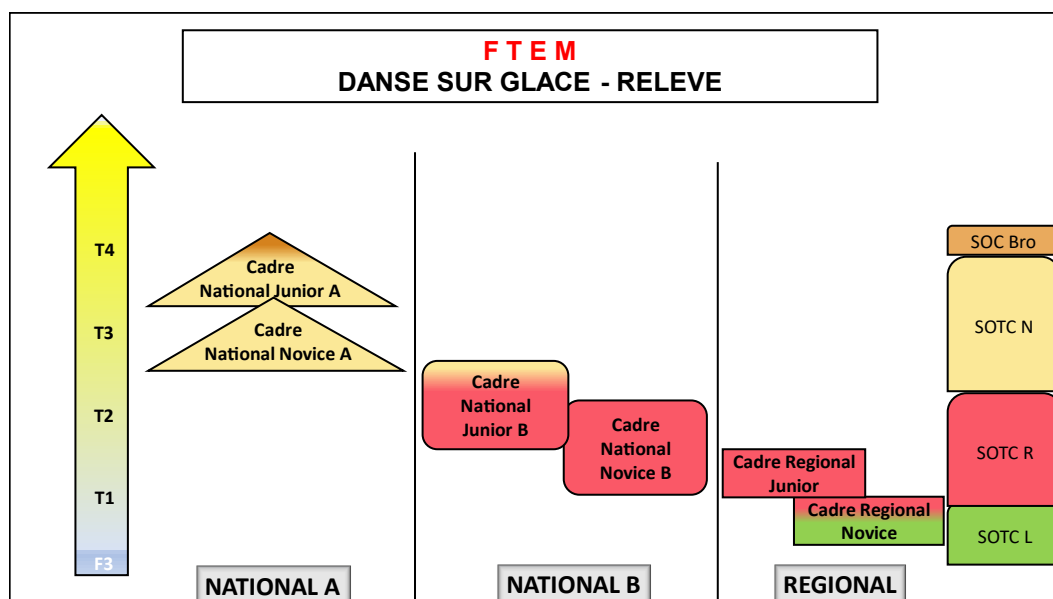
F T E M
DANSE SUR GLACE - RELEVE

T4
T3
T2
T1
F3

Cadre National Junior A
Cadre National Novice A

Cadre National Junior B
Cadre National Novice B

Cadre Regional Junior
Cadre Regional Novice

SOC Bro
SOTC N
SOTC R
SOTC L

NATIONAL A
NATIONAL B
REGIONAL